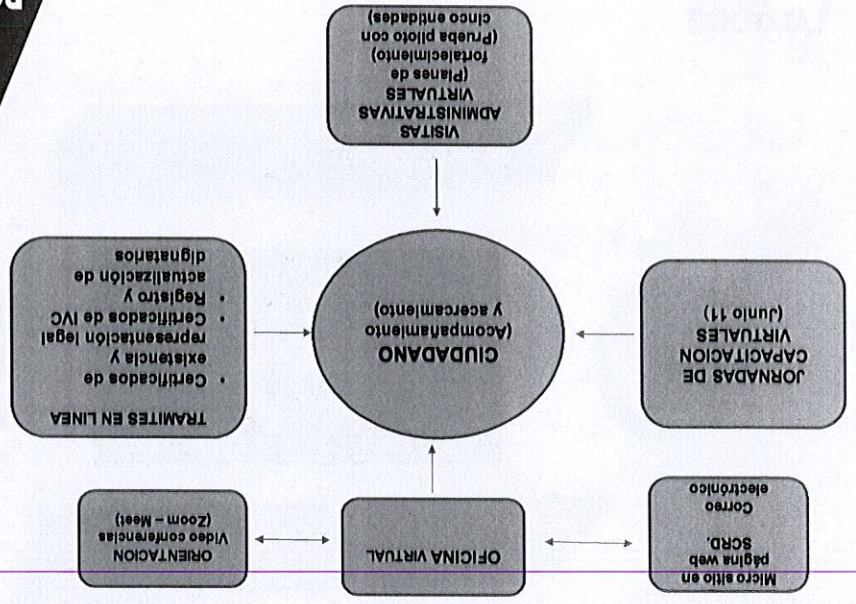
VISITAS ADMINISTRATIVAS VIRTUALES (Planes de fortalecimiento) (Prueba piloto con cinco entidades)

JORNADAS DE CAPACITACION VIRTUALES (Junio 11)

CIUDADANO (Acompañamiento y acercamiento)

TRAMITES EN LINEA
• Certificados de existencia y representación legal
• Certificados de IVC
• Registro y actualización de dignatarios

Micro sitio en página web SCRD, Correo electrónico

OFICINA VIRTUAL

ORIENTACION Video conferencias (Zoom – Meet)